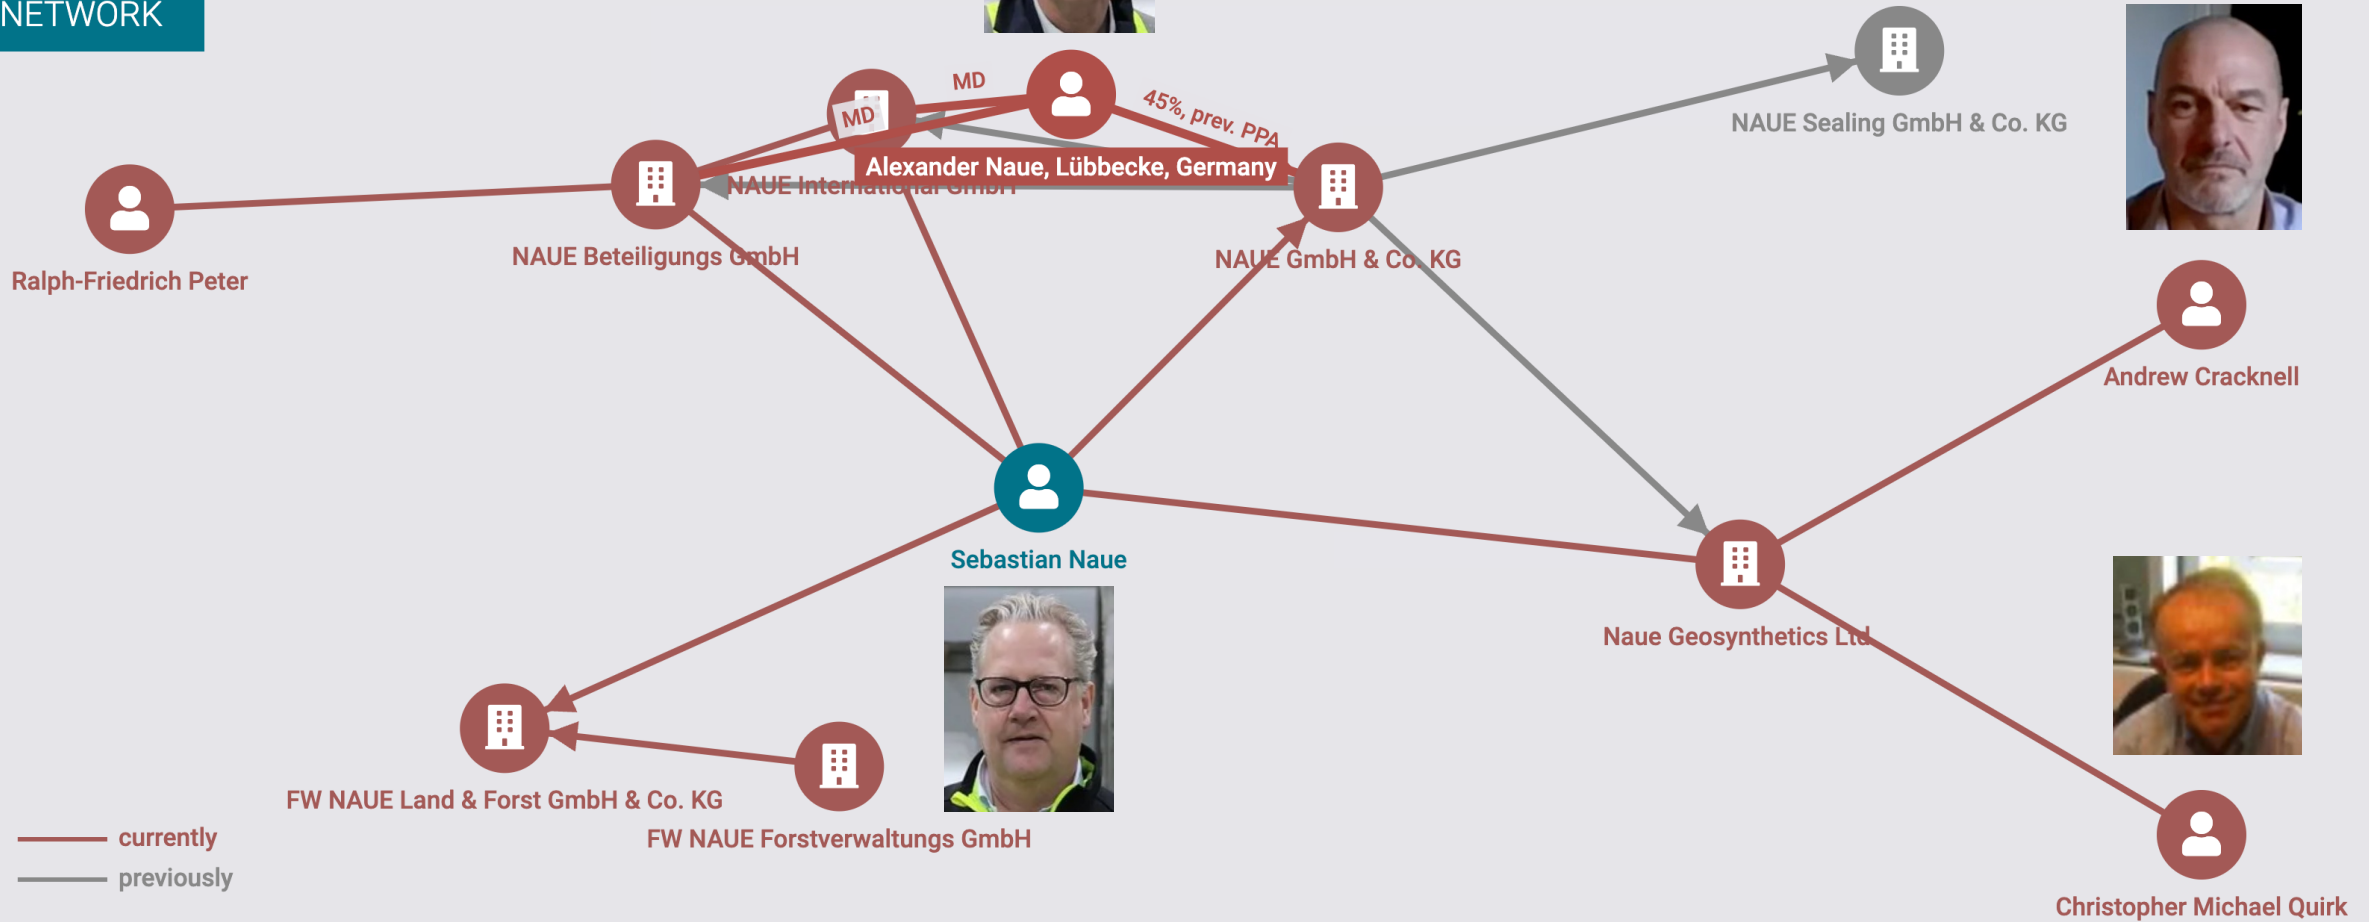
NETWORK

MD

MD

45%, prev. PPA

Alexander Naue, Lübbecke, Germany

NAUE International GmbH

NAUE Sealing GmbH & Co. KG

Ralph-Friedrich Peter

NAUE Beteiligungs GmbH

NAUE GmbH & Co. KG

Andrew Cracknell

Sebastian Naue

Naue Geosynthetics Ltd

FW NAUE Land & Forst GmbH & Co. KG

FW NAUE Forstverwaltungs GmbH

currently

previously

Christopher Michael Quirk